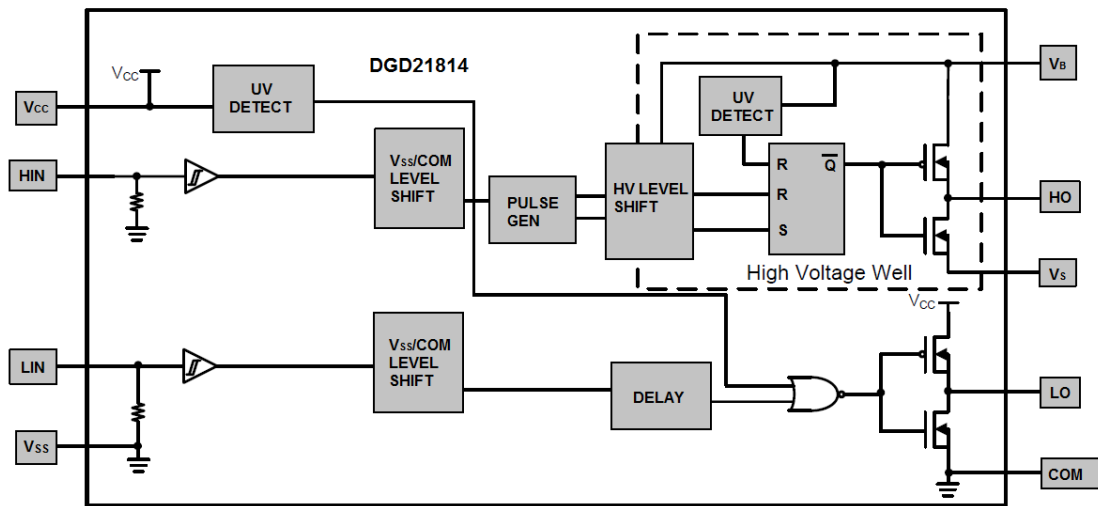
DGD21814

$V_{CC}$

UV DETECT

$V_{CC}$

HIN

$V_{SS}$/COM LEVEL SHIFT

PULSE GEN

HV LEVEL SHIFT

UV DETECT

R

$\overline{Q}$

R

S

$V_B$

HO

$V_S$

High Voltage Well

$V_{CC}$

LIN

$V_{SS}$/COM LEVEL SHIFT

DELAY

LO

$V_{SS}$

COM